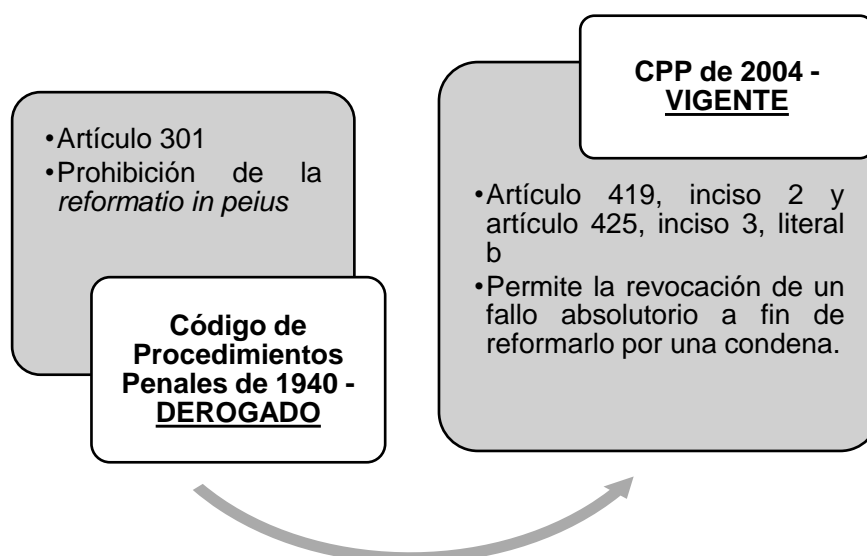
• Artículo 301
• Prohibición de la *reformatio in peius*

**Código de Procedimientos Penales de 1940 - DEROGADO**

**CPP de 2004 - VIGENTE**

• Artículo 419, inciso 2 y artículo 425, inciso 3, literal b
• Permite la revocación de un fallo absolutorio a fin de reformarlo por una condena.